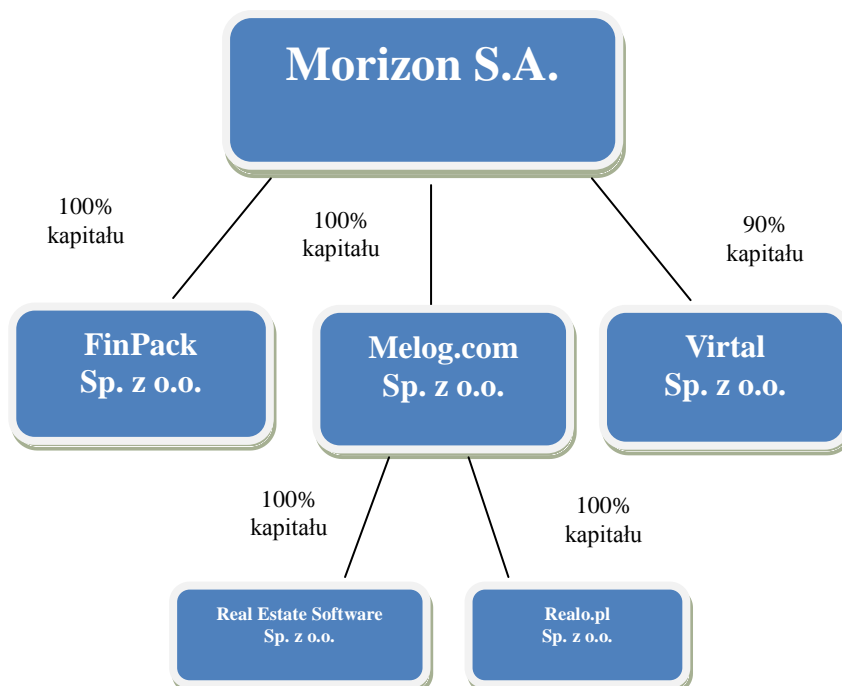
Morizon S.A.

100%
kapitału

100%
kapitału

90%
kapitału

FinPack
Sp. z o.o.

Melog.com
Sp. z o.o.

Virtal
Sp. z o.o.

100%
kapitału

100%
kapitału

Real Estate Software
Sp. z o.o.

Realo.pl
Sp. z o.o.